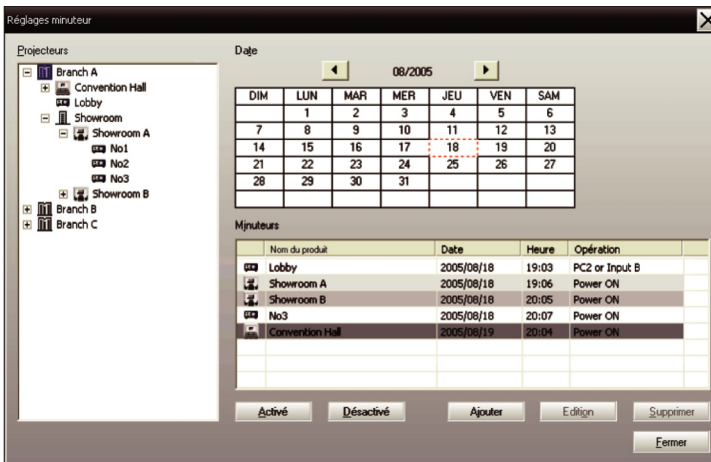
Réglages minuteur

Projecteurs

Branch A
Convention Hall
Lobby
Showroom
Showroom A
No1
No2
No3
Showroom B
Branch B
Branch C

Date

08/2005

| DIM | LUN | MAR | MER | JEU | VEN | SAM |
|---|---|---|---|---|---|---|
| | 1 | 2 | 3 | 4 | 5 | 6 |
| 7 | 8 | 9 | 10 | 11 | 12 | 13 |
| 14 | 15 | 16 | 17 | 18 | 19 | 20 |
| 21 | 22 | 23 | 24 | 25 | 26 | 27 |
| 28 | 29 | 30 | 31 | | | |

Minuteurs

| | Nom du produit | Date | Heure | Opération |
|---|---|---|---|---|
| | Lobby | 2005/08/18 | 19:03 | PC2 or Input B |
| | Showroom A | 2005/08/18 | 19:06 | Power ON |
| | Showroom B | 2005/08/18 | 20:05 | Power ON |
| | No3 | 2005/08/18 | 20:07 | Power ON |
| | Convention Hall | 2005/08/19 | 20:04 | Power ON |

Activé Désactivé Ajouter Edition Supprimer

Fermer